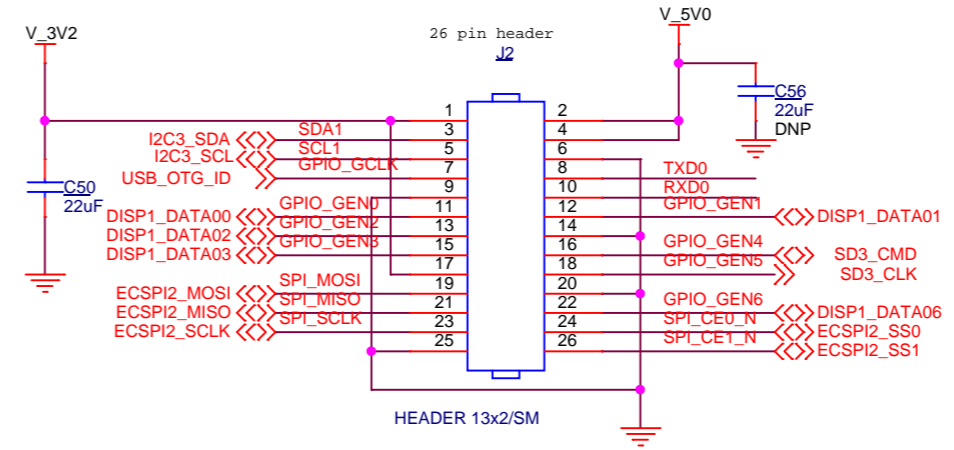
V_3V2

26 pin header
J2

V_5V0

C56
22uF
DNP

C50
22uF

I2C3_SDA
I2C3_SCL
USB_OTG_ID
DISP1_DATA00
DISP1_DATA02
DISP1_DATA03
ECSPI2_MOSI
ECSPI2_MISO
ECSPI2_SCLK

SDA1
SCL1
GPIO_GCLK
GPIO_GEN0
GPIO_GEN2
GPIO_GEN3
SPI_MOSI
SPI_MISO
SPI_SCLK

1
3
5
7
9
11
13
15
17
19
21
23
25

2
4
6
8
10
12
14
16
18
20
22
24
26

TXD0
RXD0
GPIO_GEN1
GPIO_GEN4
GPIO_GEN5
GPIO_GEN6
SPI_CE0_N
SPI_CE1_N

DISP1_DATA01
SD3_CMD
SD3_CLK
DISP1_DATA06
ECSPI2_SS0
ECSPI2_SS1

HEADER 13x2/SM